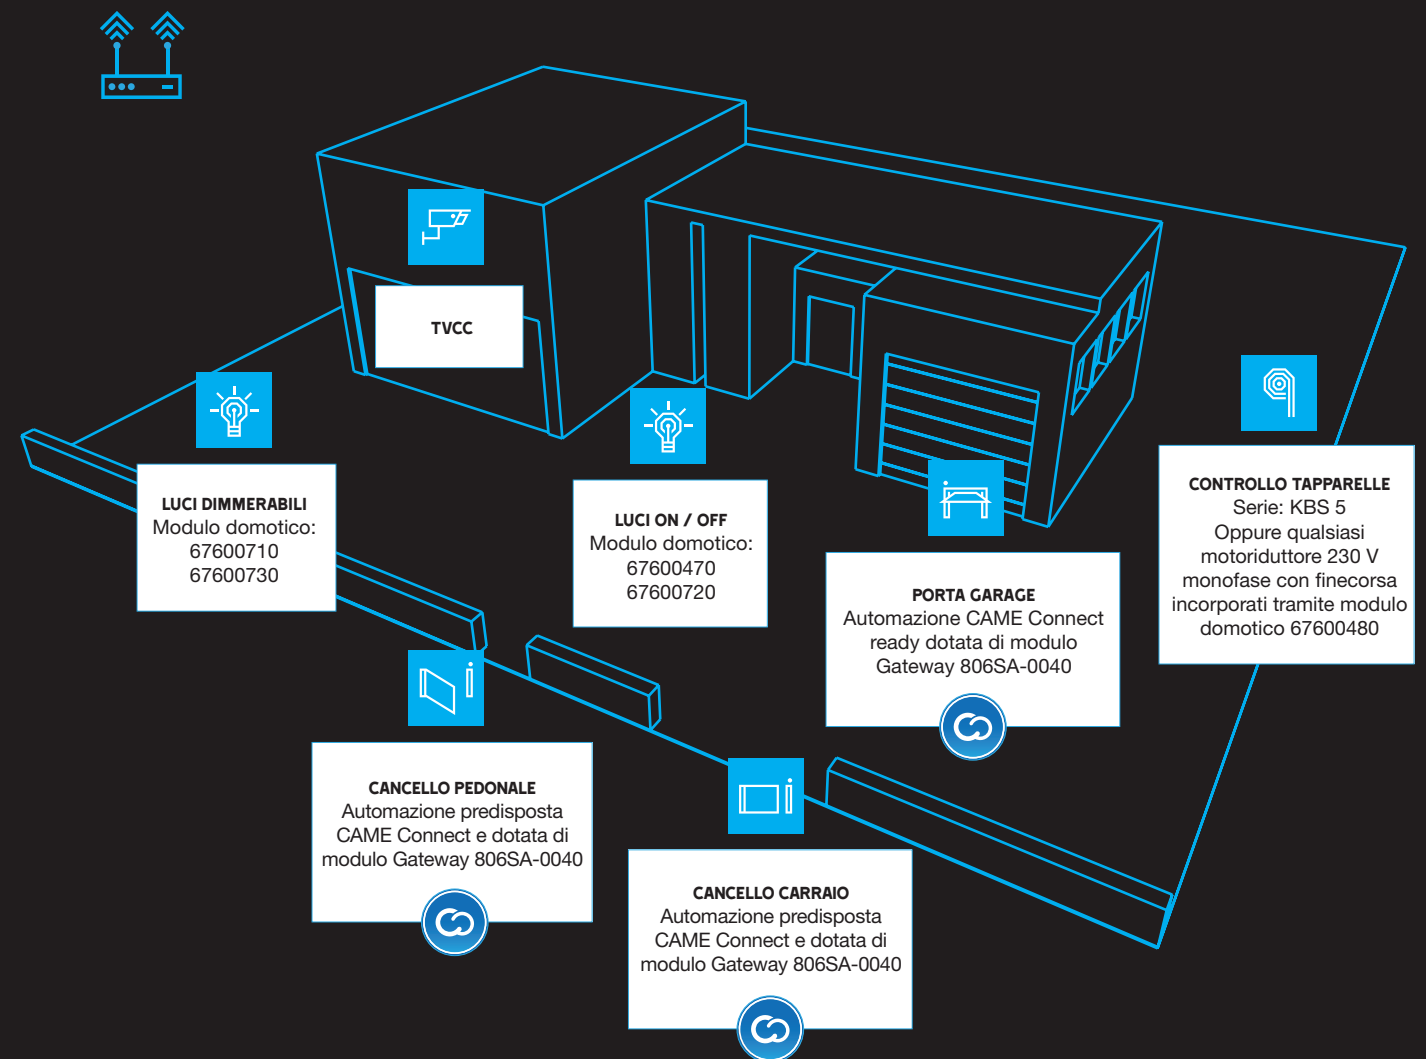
TVCC

LUCI DIMMERABILI
Modulo domotico:
67600710
67600730

LUCI ON / OFF
Modulo domotico:
67600470
67600720

PORTA GARAGE
Automazione CAME Connect ready dotata di modulo Gateway 806SA-0040

CONTROLLO TAPPARELLE
Serie: KBS 5
Oppure qualsiasi motoriduttore 230 V monofase con finecorsa incorporati tramite modulo domotico 67600480

CANCELLO PEDONALE
Automazione predisposta CAME Connect e dotata di modulo Gateway 806SA-0040

CANCELLO CARRAIO
Automazione predisposta CAME Connect e dotata di modulo Gateway 806SA-0040